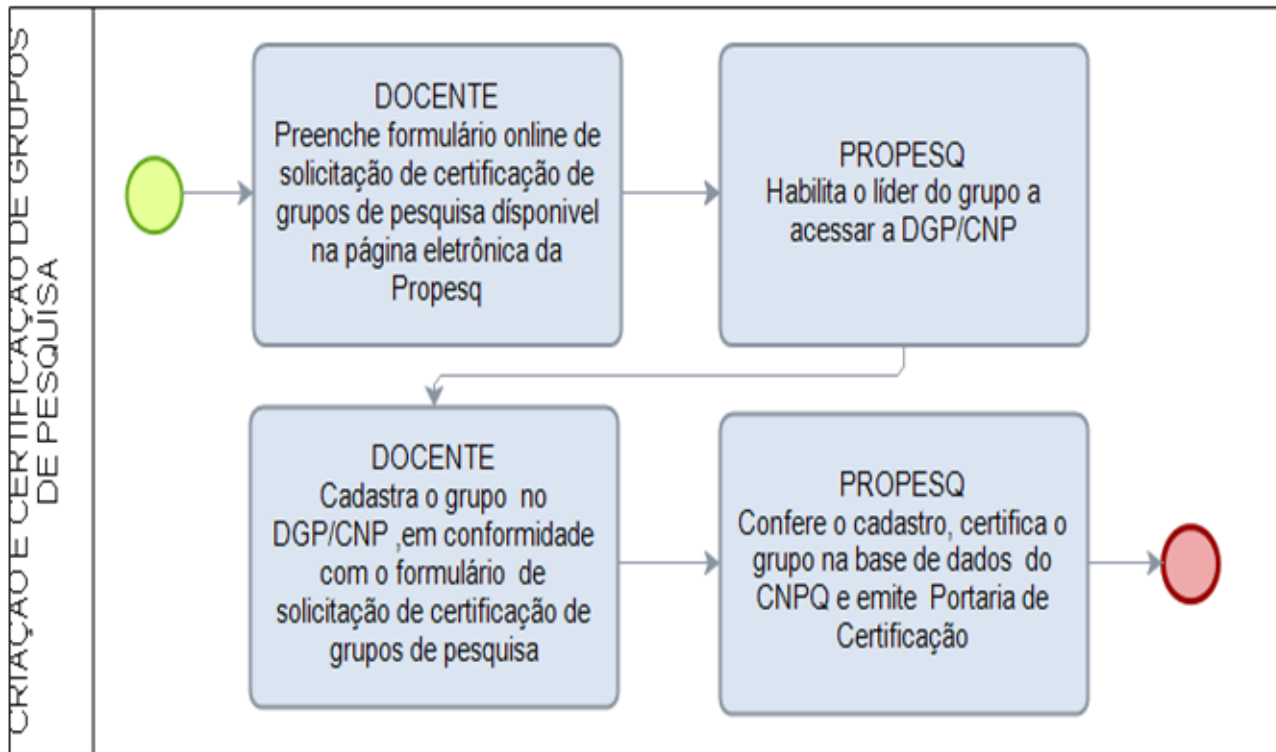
CRIAÇÃO E CERTIFICAÇÃO DE GRUPOS DE PESQUISA

DOCENTE
Preenche formulário online de solicitação de certificação de grupos de pesquisa dísponivel na página eletrônica da Propesq

PROPESQ
Habilita o líder do grupo a acessar a DGP/CNP

DOCENTE
Cadastra o grupo no DGP/CNP ,em conformidade com o formulário de solicitação de certificação de grupos de pesquisa

PROPESQ
Confere o cadastro, certifica o grupo na base de dados do CNPQ e emite Portaria de Certificação